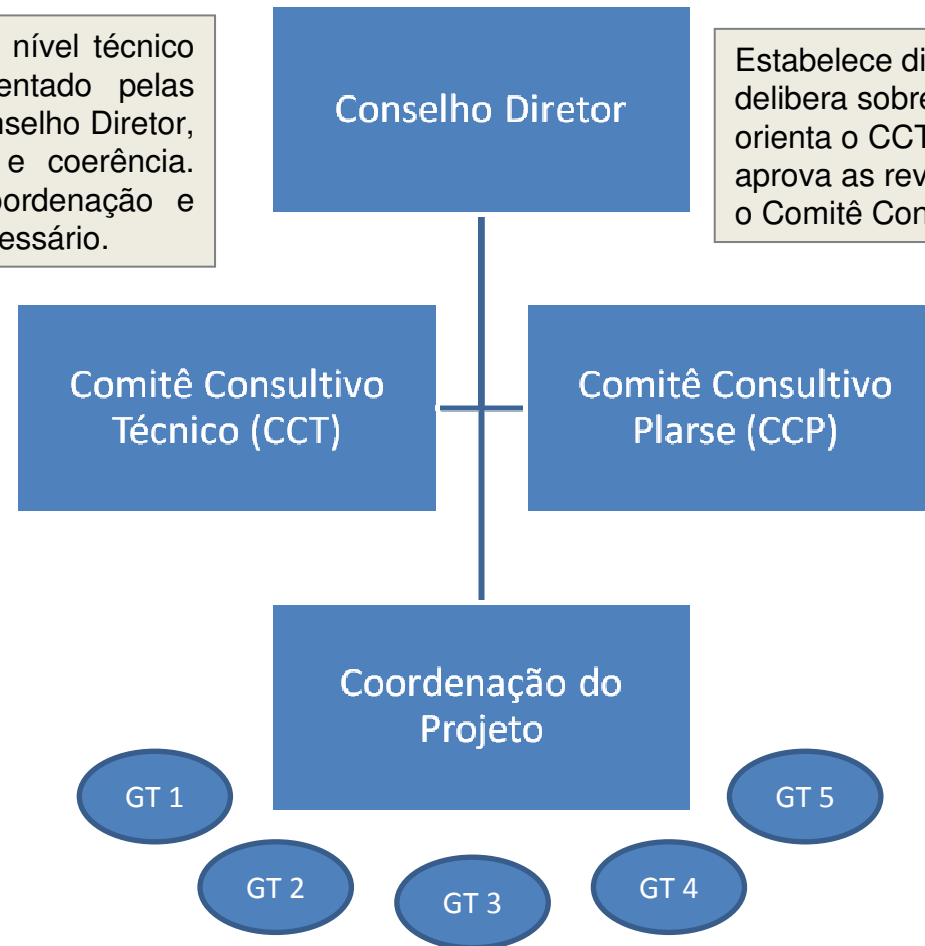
nível técnico entado pelas selho Diretor, e coerência. ordenação e essário.

Conselho Diretor

Estabelece di delibera sobre orienta o CCT aprova as rev o Comitê Con

Comitê Consultivo Técnico (CCT)

Comitê Consultivo Plarse (CCP)

Coordenação do Projeto

GT 1

GT 2

GT 3

GT 4

GT 5